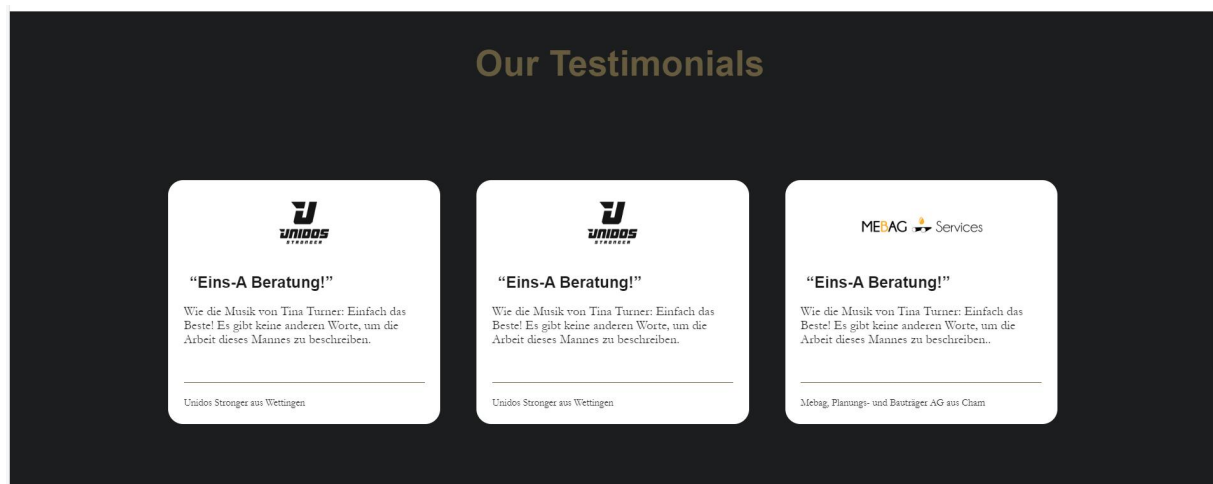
Our Testimonials

UNIDOS STRONGER

“Eins-A Beratung!”

Wie die Musik von Tina Turner: Einfach das Beste! Es gibt keine anderen Worte, um die Arbeit dieses Mannes zu beschreiben.

Unidos Stronger aus Wettingen

UNIDOS STRONGER

“Eins-A Beratung!”

Wie die Musik von Tina Turner: Einfach das Beste! Es gibt keine anderen Worte, um die Arbeit dieses Mannes zu beschreiben.

Unidos Stronger aus Wettingen

MEBAG Services

“Eins-A Beratung!”

Wie die Musik von Tina Turner: Einfach das Beste! Es gibt keine anderen Worte, um die Arbeit dieses Mannes zu beschreiben..

Mebag, Planungs- und Bauträger AG aus Cham